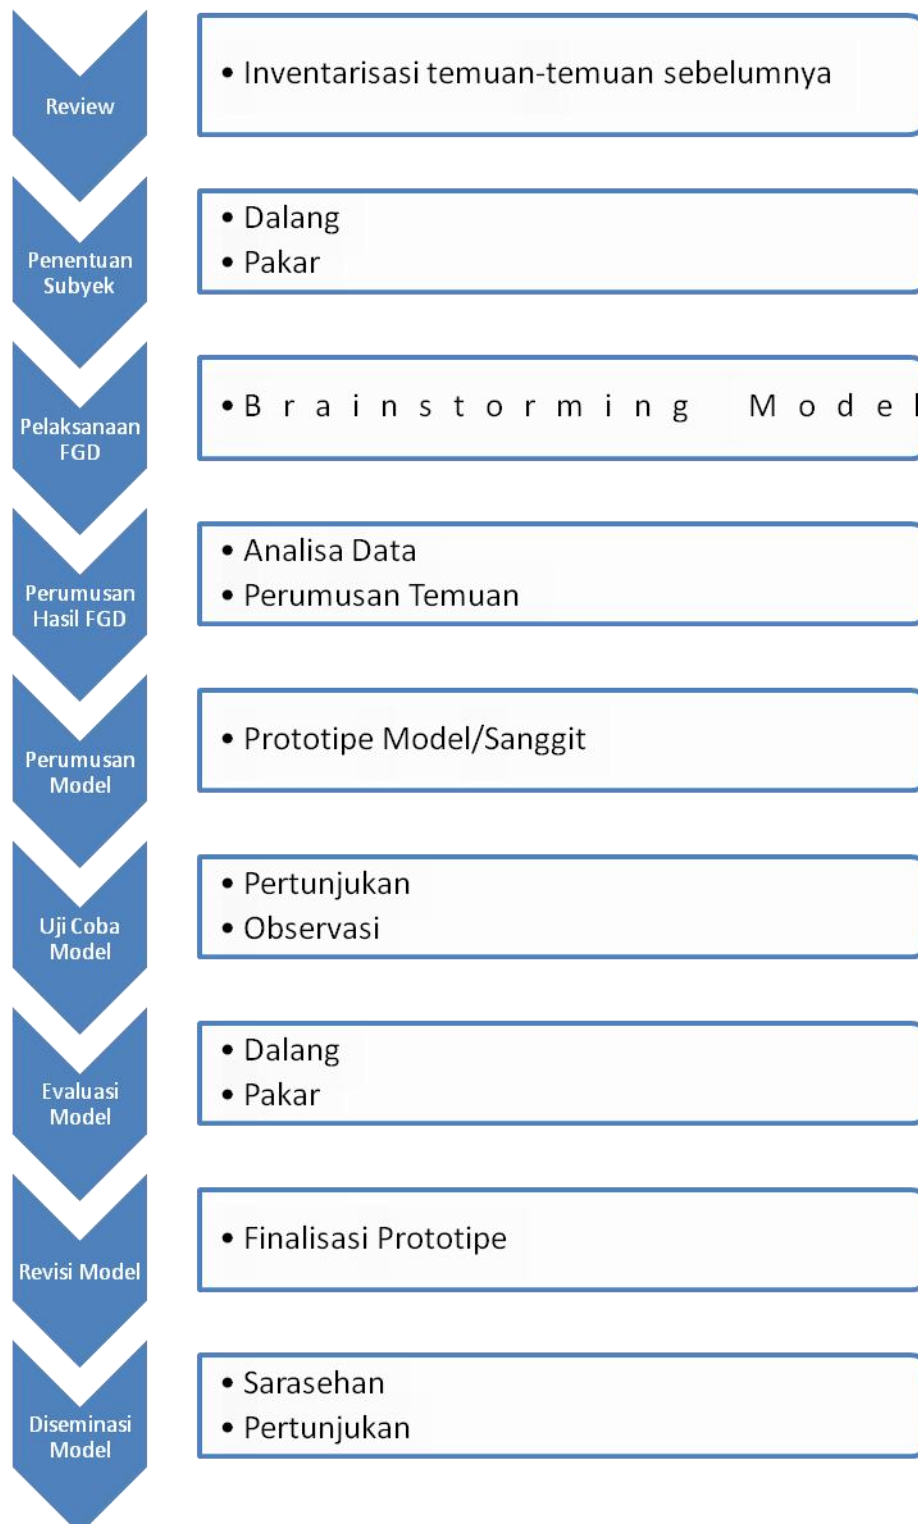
Review

• Inventarisasi temuan-temuan sebelumnya

Penentuan Subyek

• Dalang
• Pakar

Pelaksanaaan FGD

• Brainstorming Model

Perumusan Hasil FGD

• Analisa Data
• Perumusan Temuan

Perumusan Model

• Prototipe Model/Sanggit

Uji Coba Model

• Pertunjukan
• Observasi

Evaluasi Model

• Dalang
• Pakar

Revisi Model

• Finalisasi Prototipe

Diseminasi Model

• Sarasehan
• Pertunjukan